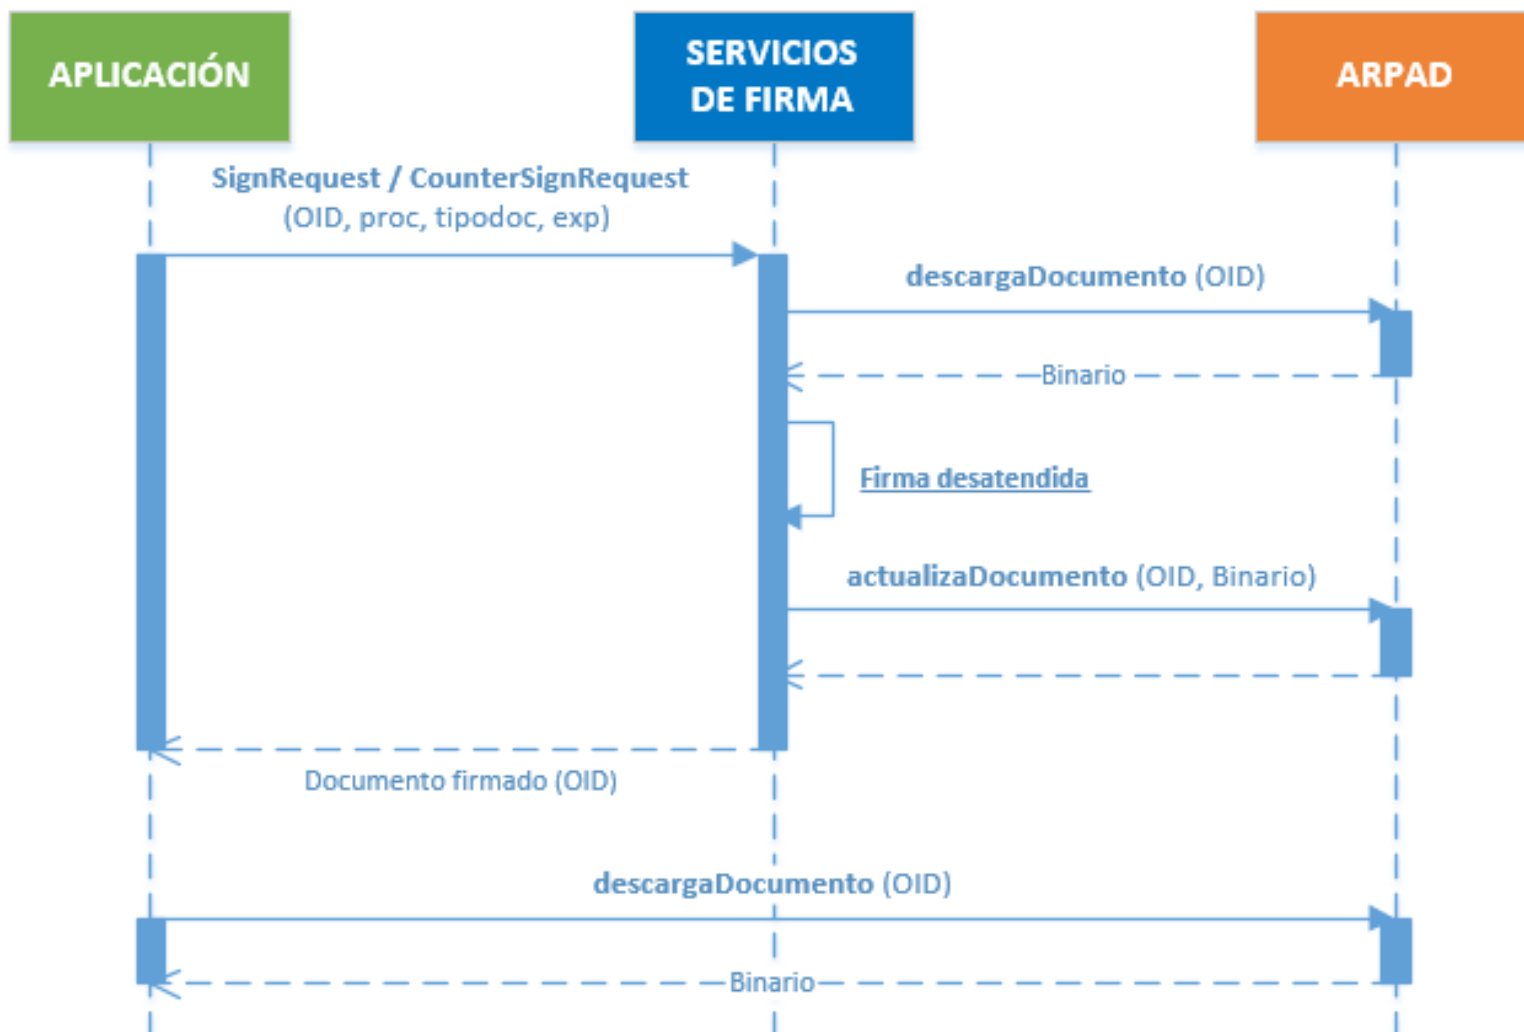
APLICACIÓN

SERVICIOS DE FIRMA

ARPAD

SignRequest / CounterSignRequest (OID, proc, tipodoc, exp)

descargaDocumento (OID)

Binario

Firma desatendida

actualizaDocumento (OID, Binario)

Documento firmado (OID)

descargaDocumento (OID)

Binario